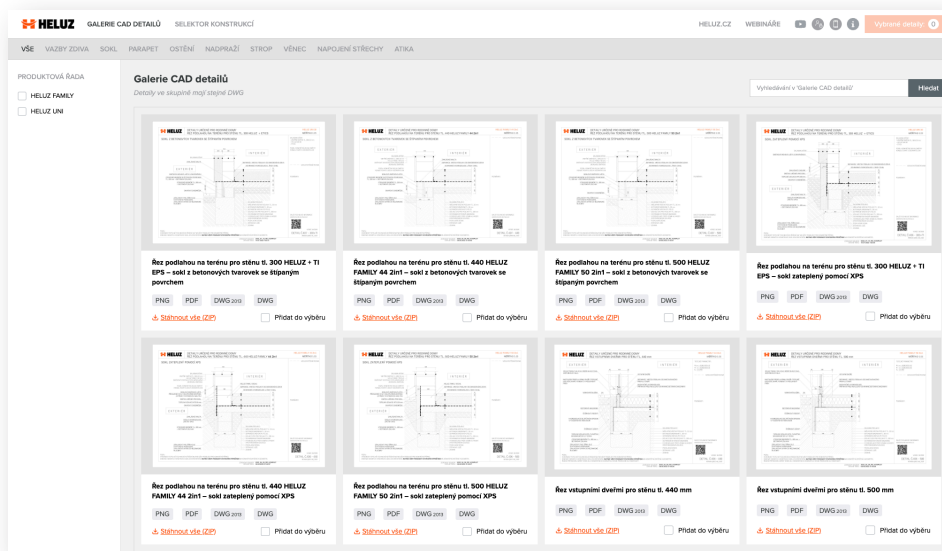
HELUZ GALERIE CAD DETAILŮ SELEKTOR KONSTRUKCÍ

HELUZ.CZ WEBINÁŘE Vybrané detaily 0

VŠE VAZBY ZDIVA SOKL PARAPET OSTĚNÍ NADPRAŽÍ STROP VĚNEC NAPOJENÍ STŘECHY ATIKA

PRODUKTOVÁ ŘADA

HELUZ FAMILY

HELUZ UNI

Galerie CAD detailů

Detaily ve skupině mají stejné DWG

Vyhledávání v 'Galerie CAD detailů'

Hledat

Řez podlahou na terénu pro stěnu tl. 300 HELUZ + TI EPS – sokl z betonových tvarovek se štípaným povrchem

PNG PDF DWG 2013 DWG

Stáhnout vše (ZIP) Přidat do výběru

Řez podlahou na terénu pro stěnu tl. 440 HELUZ FAMILY 44 2in1 – sokl z betonových tvarovek se štípaným povrchem

PNG PDF DWG 2013 DWG

Stáhnout vše (ZIP) Přidat do výběru

Řez podlahou na terénu pro stěnu tl. 500 HELUZ FAMILY 50 2in1 – sokl z betonových tvarovek se štípaným povrchem

PNG PDF DWG 2013 DWG

Stáhnout vše (ZIP) Přidat do výběru

Řez podlahou na terénu pro stěnu tl. 300 HELUZ + TI EPS – sokl zateplený pomocí XPS

PNG PDF DWG 2013 DWG

Stáhnout vše (ZIP) Přidat do výběru

Řez podlahou na terénu pro stěnu tl. 440 HELUZ FAMILY 44 2in1 – sokl zateplený pomocí XPS

PNG PDF DWG 2013 DWG

Stáhnout vše (ZIP) Přidat do výběru

Řez podlahou na terénu pro stěnu tl. 500 HELUZ FAMILY 50 2in1 – sokl zateplený pomocí XPS

PNG PDF DWG 2013 DWG

Stáhnout vše (ZIP) Přidat do výběru

Řez vstupními dveřmi pro stěnu tl. 440 mm

PNG PDF DWG 2013 DWG

Stáhnout vše (ZIP) Přidat do výběru

Řez vstupními dveřmi pro stěnu tl. 500 mm

PNG PDF DWG 2013 DWG

Stáhnout vše (ZIP) Přidat do výběru